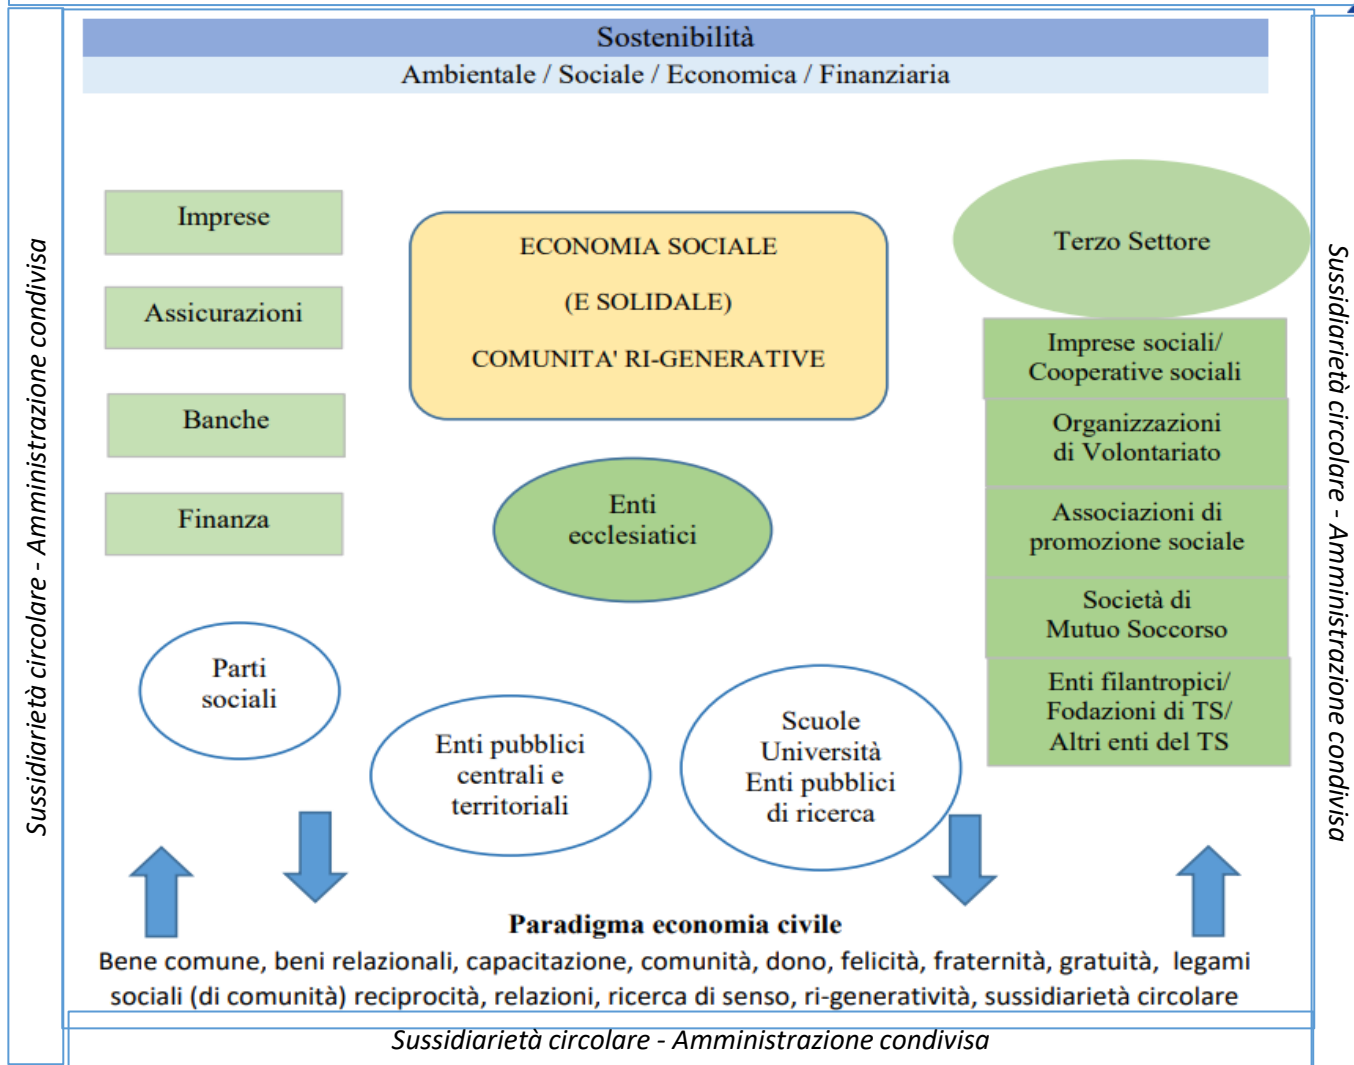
Sussidiarietà circolare - Amministrazione condivisa

Sostenibilità
Ambientale / Sociale / Economica / Finanziaria

Imprese

Assicurazioni

Banche

Finanza

ECONOMIA SOCIALE

(E SOLIDALE)

COMUNITA' RI-GENERATIVE

Enti ecclesiatici

Terzo Settore

Imprese sociali/ Cooperative sociali

Organizzazioni di Volontariato

Associazioni di promozione sociale

Società di Mutuo Soccorso

Enti filantropici/ Fodazioni di TS/ Altri enti del TS

Parti sociali

Enti pubblici centrali e territoriali

Scuole Università Enti pubblici di ricerca

Paradigma economia civile

Bene comune, beni relazionali, capacitazione, comunità, dono, felicità, fraternità, gratuità, legami sociali (di comunità) reciprocità, relazioni, ricerca di senso, ri-generatività, sussidiarietà circolare

Sussidiarietà circolare - Amministrazione condivisa

Sussidiarietà circolare - Amministrazione condivisa